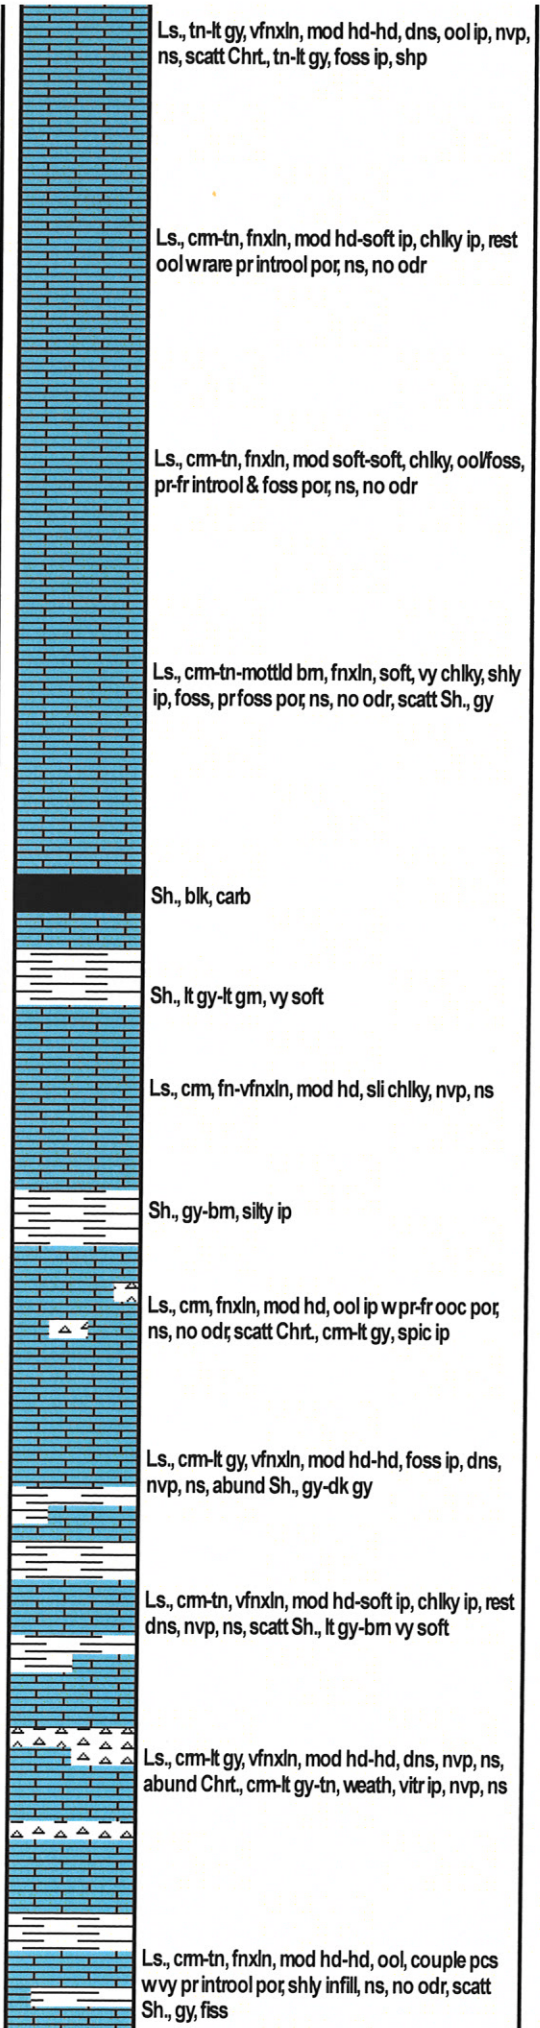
Ls., tn-lt gy, vfnxln, mod hd-hd, dns, ool ip, nvp, ns, scatt Chrt., tn-lt gy, foss ip, shp

Ls., crm-tn, fnxln, mod hd-soft ip, chlky ip, rest ool w rare pr introol por, ns, no odr

Ls., crm-tn, fnxln, mod soft-soft, chlky, ool/foss, pr-fr introol & foss por, ns, no odr

Ls., crm-tn-mottld brn, fnxln, soft, vy chlky, shly ip, foss, pr foss por, ns, no odr, scatt Sh., gy

Sh., blk, carb

Sh., lt gy-lt grn, vy soft

Ls., crm, fn-vfnxln, mod hd, sli chlky, nvp, ns

Sh., gy-brn, silty ip

Ls., crm, fnxln, mod hd, ool ip w pr-fr ooc por, ns, no odr, scatt Chrt., crm-lt gy, spic ip

Ls., crm-lt gy, vfnxln, mod hd-hd, foss ip, dns, nvp, ns, abund Sh., gy-dk gy

Ls., crm-tn, vfnxln, mod hd-soft ip, chlky ip, rest dns, nvp, ns, scatt Sh., lt gy-brn vy soft

Ls., crm-lt gy, vfnxln, mod hd-hd, dns, nvp, ns, abund Chrt., crm-lt gy-tn, weath, vitr ip, nvp, ns

Ls., crm-tn, fnxln, mod hd-hd, ool, couple pcs w vy pr introol por, shly infill, ns, no odr, scatt Sh., gy, fiss